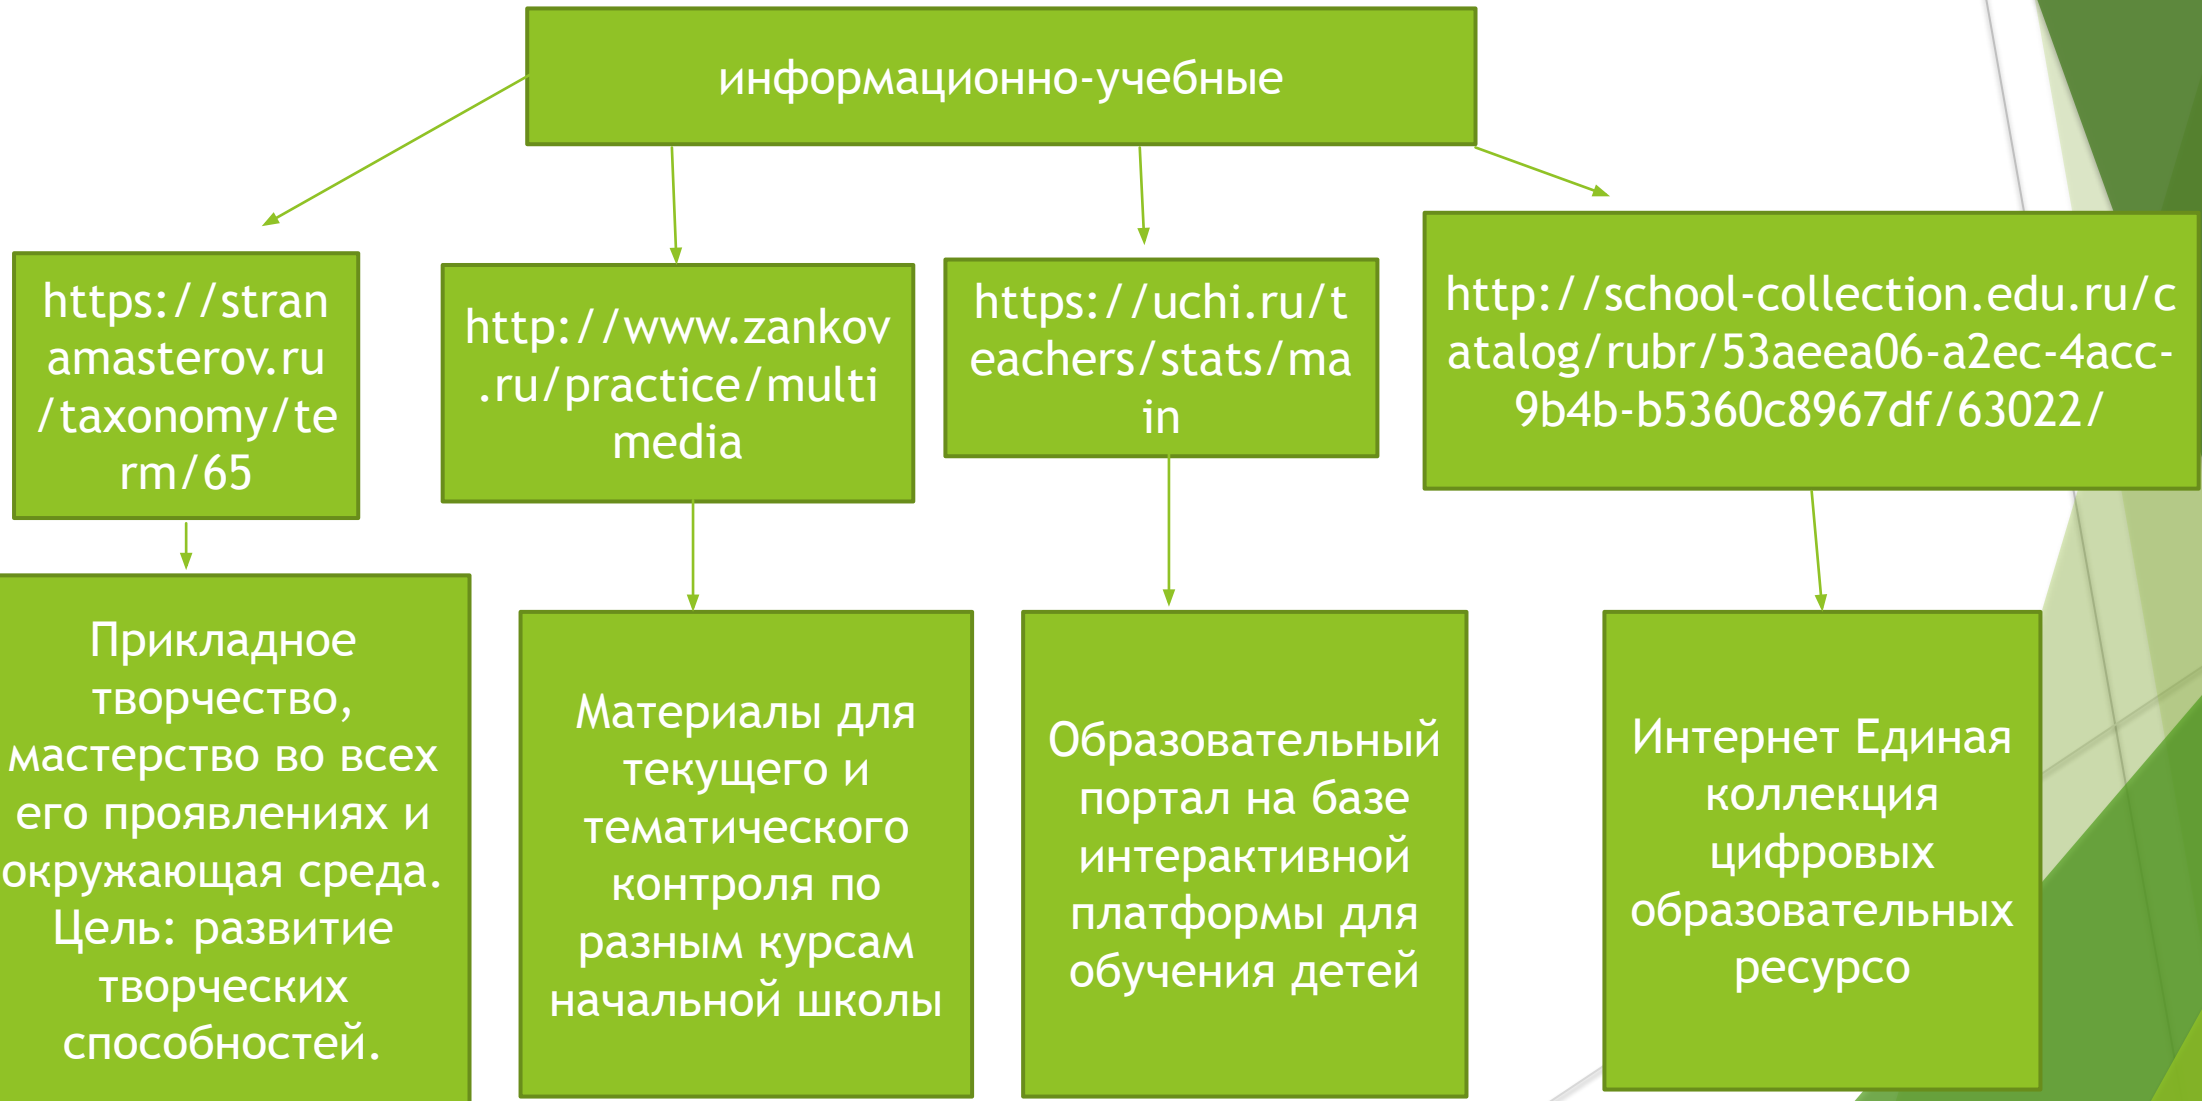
информационно-учебные

https://stranamasterov.ru/taxonomy/term/65

http://www.zankov.ru/practice/multimedia

https://uchi.ru/teachers/stats/main

http://school-collection.edu.ru/catalog/rubr/53aeea06-a2ec-4acc-9b4b-b5360c8967df/63022/

Прикладное творчество, мастерство во всех его проявлениях и окружающая среда. Цель: развитие творческих способностей.

Материалы для текущего и тематического контроля по разным курсам начальной школы

Образовательный портал на базе интерактивной платформы для обучения детей

Интернет Единая коллекция цифровых образовательных ресурсо